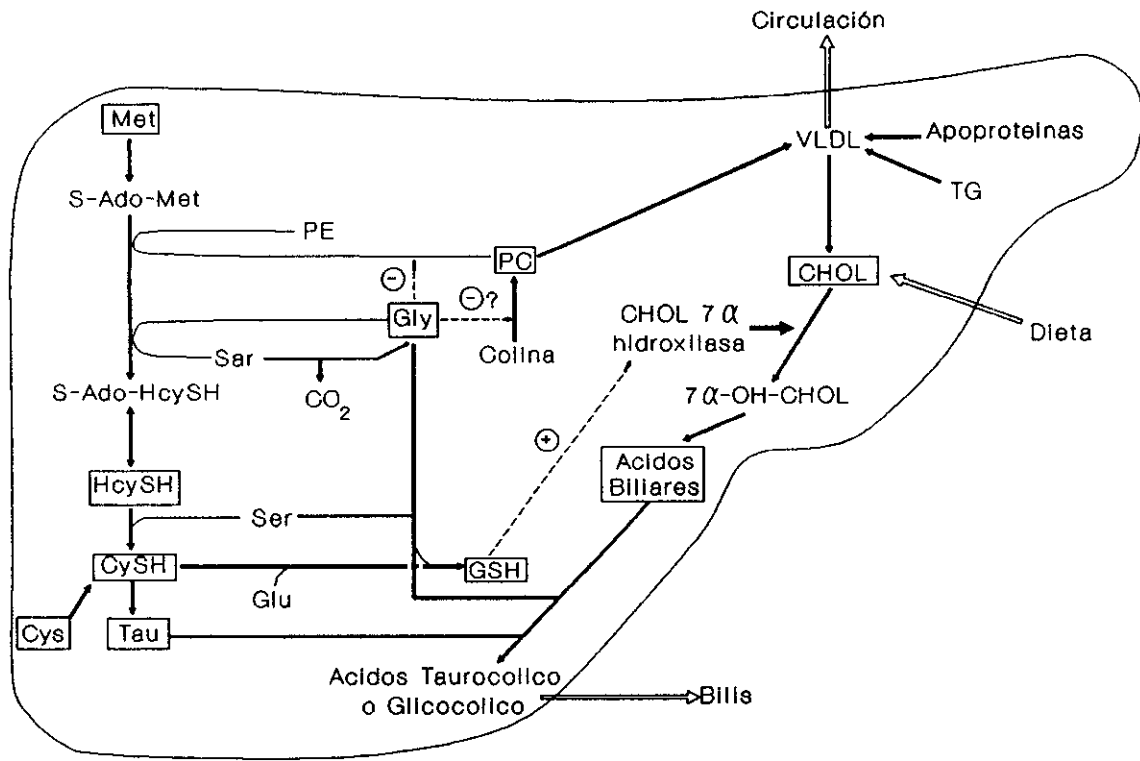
Circulación

Met

S-Ado-Met

PE

PC

VLDL

Apoproteinas

TG

CHOL

Dieta

$\ominus$

$\ominus$?

Gly

CHOL 7 $\alpha$ hidroxilasa

Sar

Colina

$CO_2$

S-Ado-HcySH

7 $\alpha$-OH-CHOL

$\oplus$

Acidos Biliares

HcySH

Ser

CySH

GSH

Glu

Cys

Tau

Acidos Taurocolico o Glicocolico

Bilis